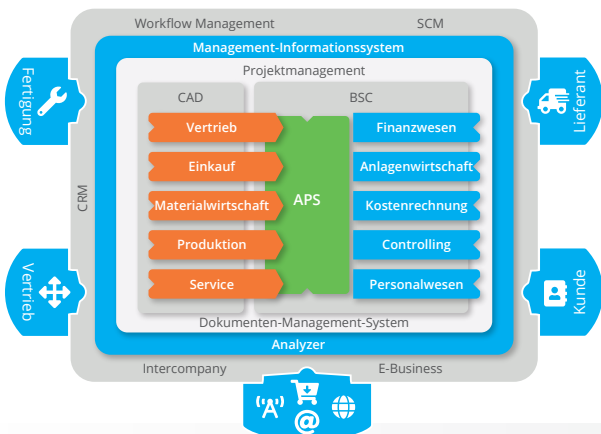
Workflow Management
SCM
Management-Informationssystem
Projektmanagement
CAD
BSC
Vertrieb
Einkauf
Materialwirtschaft
Produktion
Service
APS
Finanzwesen
Anlagenwirtschaft
Kostenrechnung
Controlling
Personalwesen
Dokumenten-Management-System
Analyzer
Intercompany
E-Business
CRM
Fertigung
Vertrieb
Lieferant
Kunde
A
@